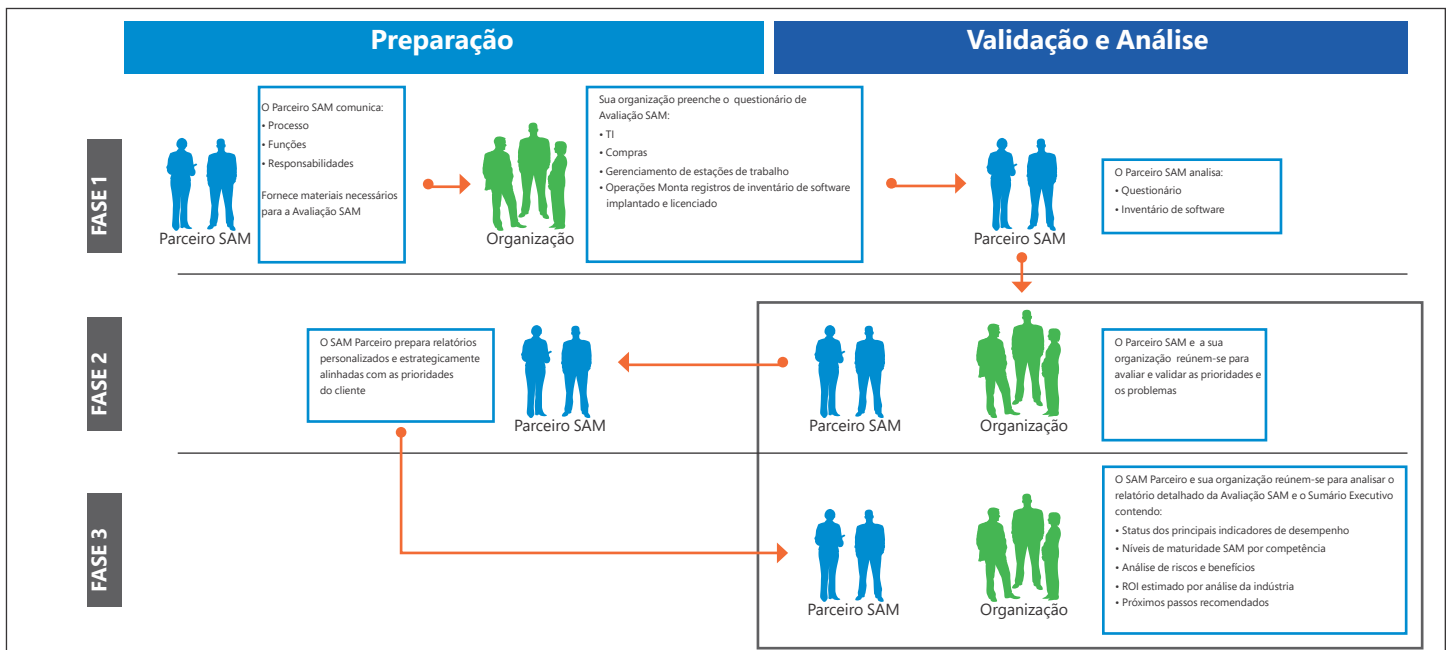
Preparação

Validação e Análise

FASE 1

Parceiro SAM

O Parceiro SAM comunica:
• Processo
• Funções
• Responsabilidades

Fornece materiais necessários para a Avaliação SAM

Organização

Sua organização preenche o questionário de Avaliação SAM:
• TI
• Compras
• Gerenciamento de estações de trabalho
• Operações Monta registros de inventário de software implantado e licenciado

Parceiro SAM

O Parceiro SAM analisa:
• Questionário
• Inventário de software

FASE 2

O SAM Parceiro prepara relatórios personalizados e estrategicamente alinhadas com as prioridades do cliente

Parceiro SAM

Parceiro SAM

Organização

O Parceiro SAM e a sua organização reúnem-se para avaliar e validar as prioridades e os problemas

FASE 3

Parceiro SAM

Organização

O SAM Parceiro e sua organização reúnem-se para analisar o relatório detalhado da Avaliação SAM e o Sumário Executivo contendo:
• Status dos principais indicadores de desempenho
• Níveis de maturidade SAM por competência
• Análise de riscos e benefícios
• ROI estimado por análise da indústria
• Próximos passos recomendados